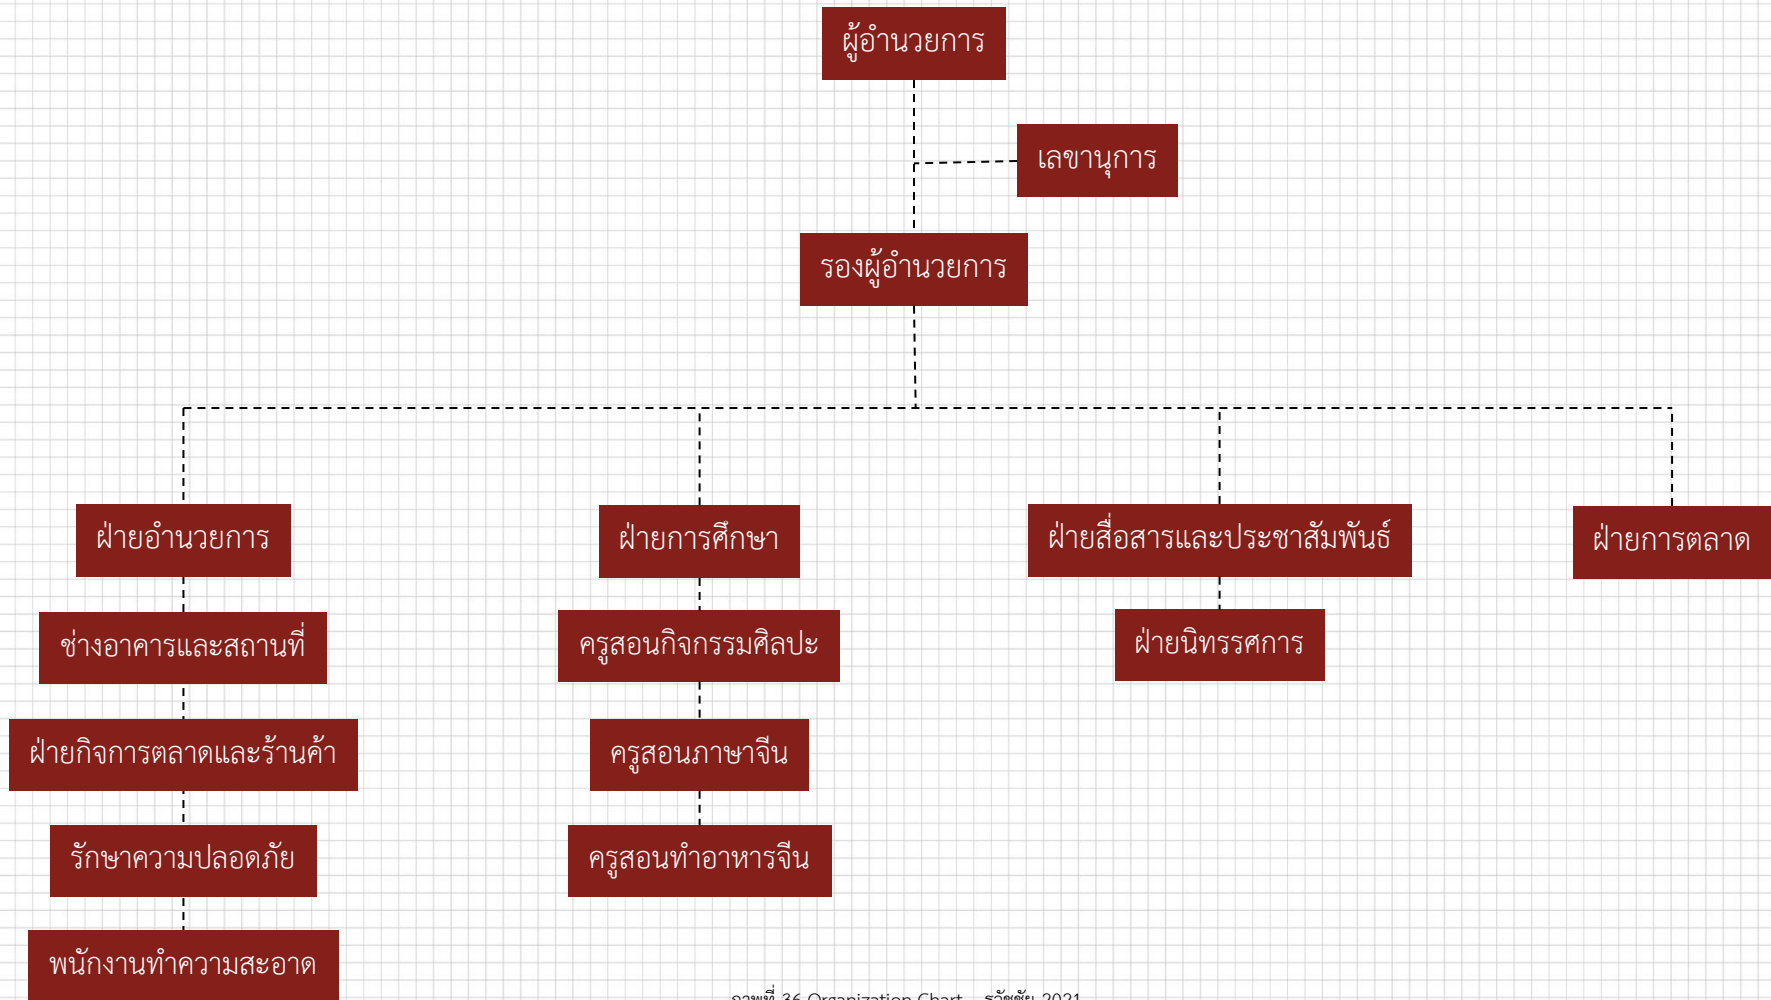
ผู้อำนวยการ

เลขานุการ

รองผู้อำนวยการ

ฝ่ายอำนวยการ

ฝ่ายการศึกษา

ฝ่ายสื่อสารและประชาสัมพันธ์

ฝ่ายการตลาด

ช่างอาคารและสถานที่

ครูสอนกิจกรรมศิลปะ

ฝ่ายนิทรรศการ

ฝ่ายกิจการตลาดและร้านค้า

ครูสอนภาษาจีน

รักษาความปลอดภัย

ครูสอนทำอาหารจีน

พนักงานทำความสะอาด

ภาพที่ 36 Organization Chart – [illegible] 2021